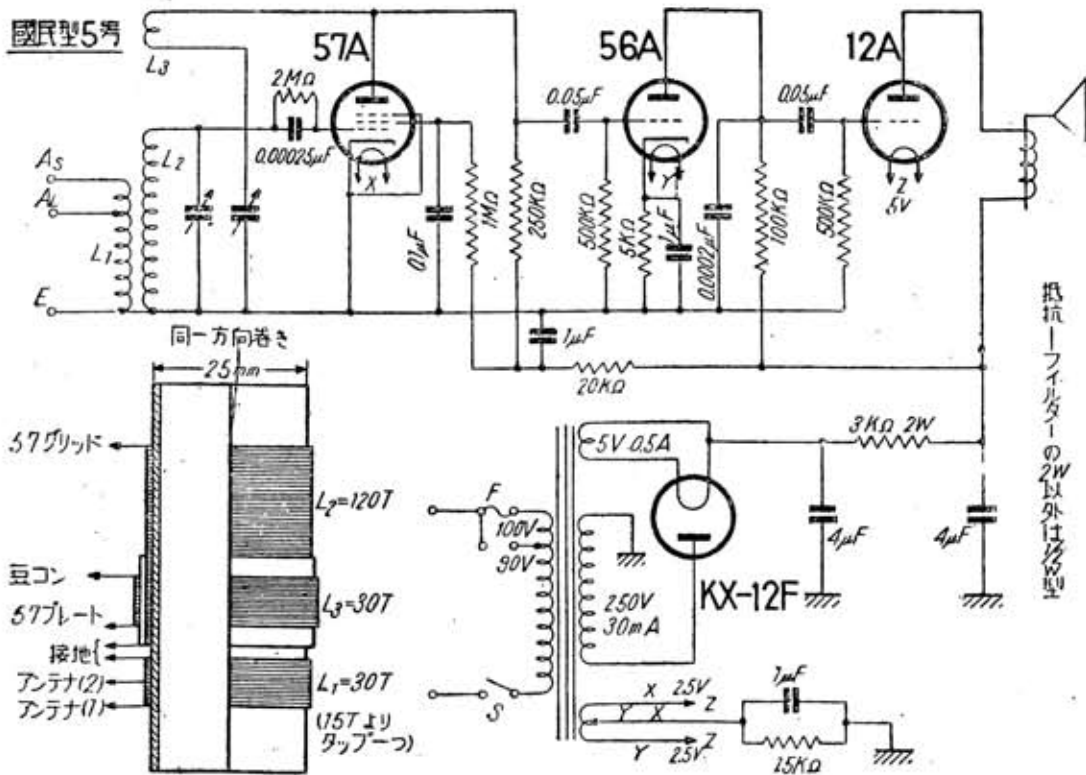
國民型5号

$L_3$

57A

56A

12A

2MΩ

0.00025μF

0.05μF

0.05μF

$A_S$

$A_L$

$L_2$

$L_1$

E

X

Y

Z 5V

01μF

1MΩ

250KΩ

500KΩ

5KΩ

1μF

0.0002μF

100KΩ

500KΩ

1μF

20KΩ

同一方向巻き

25mm

57グリッド

豆コン

57プレート

接地

アンテナ(2)

アンテナ(1)

$L_2$=120T

$L_3$=30T

$L_1$=30T

(15Tより タップ一つ)

F

100V

90V

S

5V 0.5A

250V 30mA

KX-12F

3KΩ 2W

4μF

4μF

X 2.5V Z

Y X

Y 2.5V Z

1μF

15KΩ

抵抗ーフィルターの2W以外は½W型